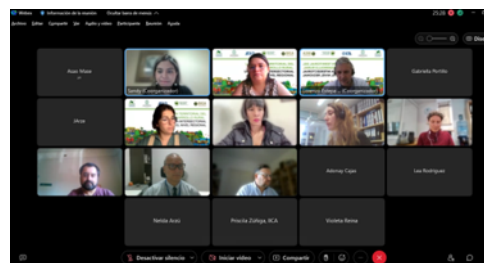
Webex Información de la reunión Ocultar barra de menús 25:28

Archivo Editar Compartir Ver Audio y vídeo Participante Reunión Ayuda

Diseño

Alain Miele

Sandy (Compartiendo)

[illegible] (Compartiendo)

Gabriela Portillo

ehcas

Antonay Cupo

Lea Rodriguez

Nelida Acou

Priscila Zúñiga, ICA

Violeta Reina

Desactivar silencio

Iniciar vídeo

Compartir